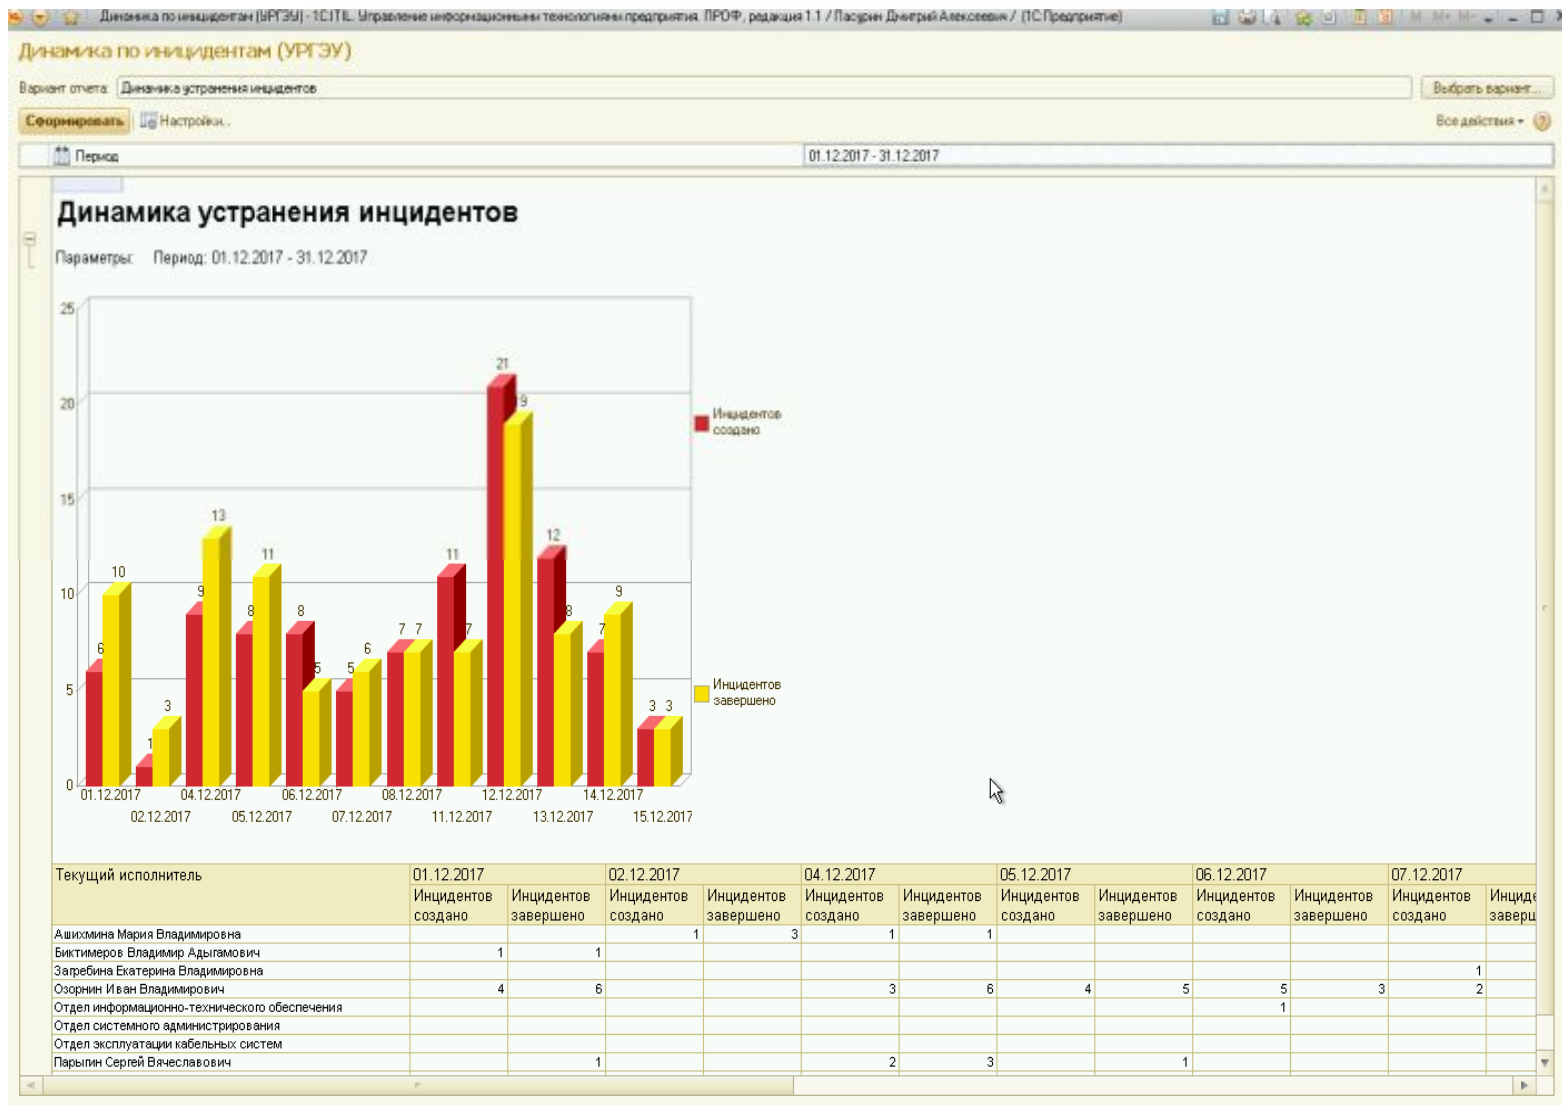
Динамика по инцидентам (УРГЭУ) - 1C:ITIL Управление информационными технологиями предприятия. ПРОФ, редакция 1.1 / Пасурин Дмитрий Алексеевич / (1С:Предприятие)

Динамика по инцидентам (УРГЭУ)

Вариант отчета: Динамика устранения инцидентов

Выбрать вариант...

Сформировать

Настройки...

Все действия

Период 01.12.2017 - 31.12.2017

Динамика устранения инцидентов

Параметры: Период: 01.12.2017 - 31.12.2017

25
20
15
10
5
0

6 10 1 3 9 13 8 11 8 5 5 6 7 7 11 7 21 19 12 8 7 9 3 3

01.12.2017 02.12.2017 04.12.2017 05.12.2017 06.12.2017 07.12.2017 08.12.2017 11.12.2017 12.12.2017 13.12.2017 14.12.2017 15.12.2017

Инцидентов создано

Инцидентов завершено

| Текущий исполнитель | 01.12.2017 | | 02.12.2017 | | 04.12.2017 | | 05.12.2017 | | 06.12.2017 | | 07.12.2017 | |
|---|---|---|---|---|---|---|---|---|---|---|---|---|
| | Инцидентов создано | Инцидентов завершено | Инцидентов создано | Инцидентов завершено | Инцидентов создано | Инцидентов завершено | Инцидентов создано | Инцидентов завершено | Инцидентов создано | Инцидентов завершено | Инцидентов создано | Инциде завери |
| Ашихмина Мария Владимировна | | | 1 | 3 | 1 | 1 | | | | | | |
| Биктимеров Владимир Адыгамович | 1 | 1 | | | | | | | | | | |
| Загребина Екатерина Владимировна | | | | | | | | | | | 1 | |
| Озорнин Иван Владимирович | 4 | 6 | | | 3 | 6 | 4 | 5 | 5 | 3 | 2 | |
| Отдел информационно-технического обеспечения | | | | | | | | | 1 | | | |
| Отдел системного администрирования | | | | | | | | | | | | |
| Отдел эксплуатации кабельных систем | | | | | | | | | | | | |
| Парыгин Сергей Вячеславович | | 1 | | | 2 | 3 | | 1 | | | | |